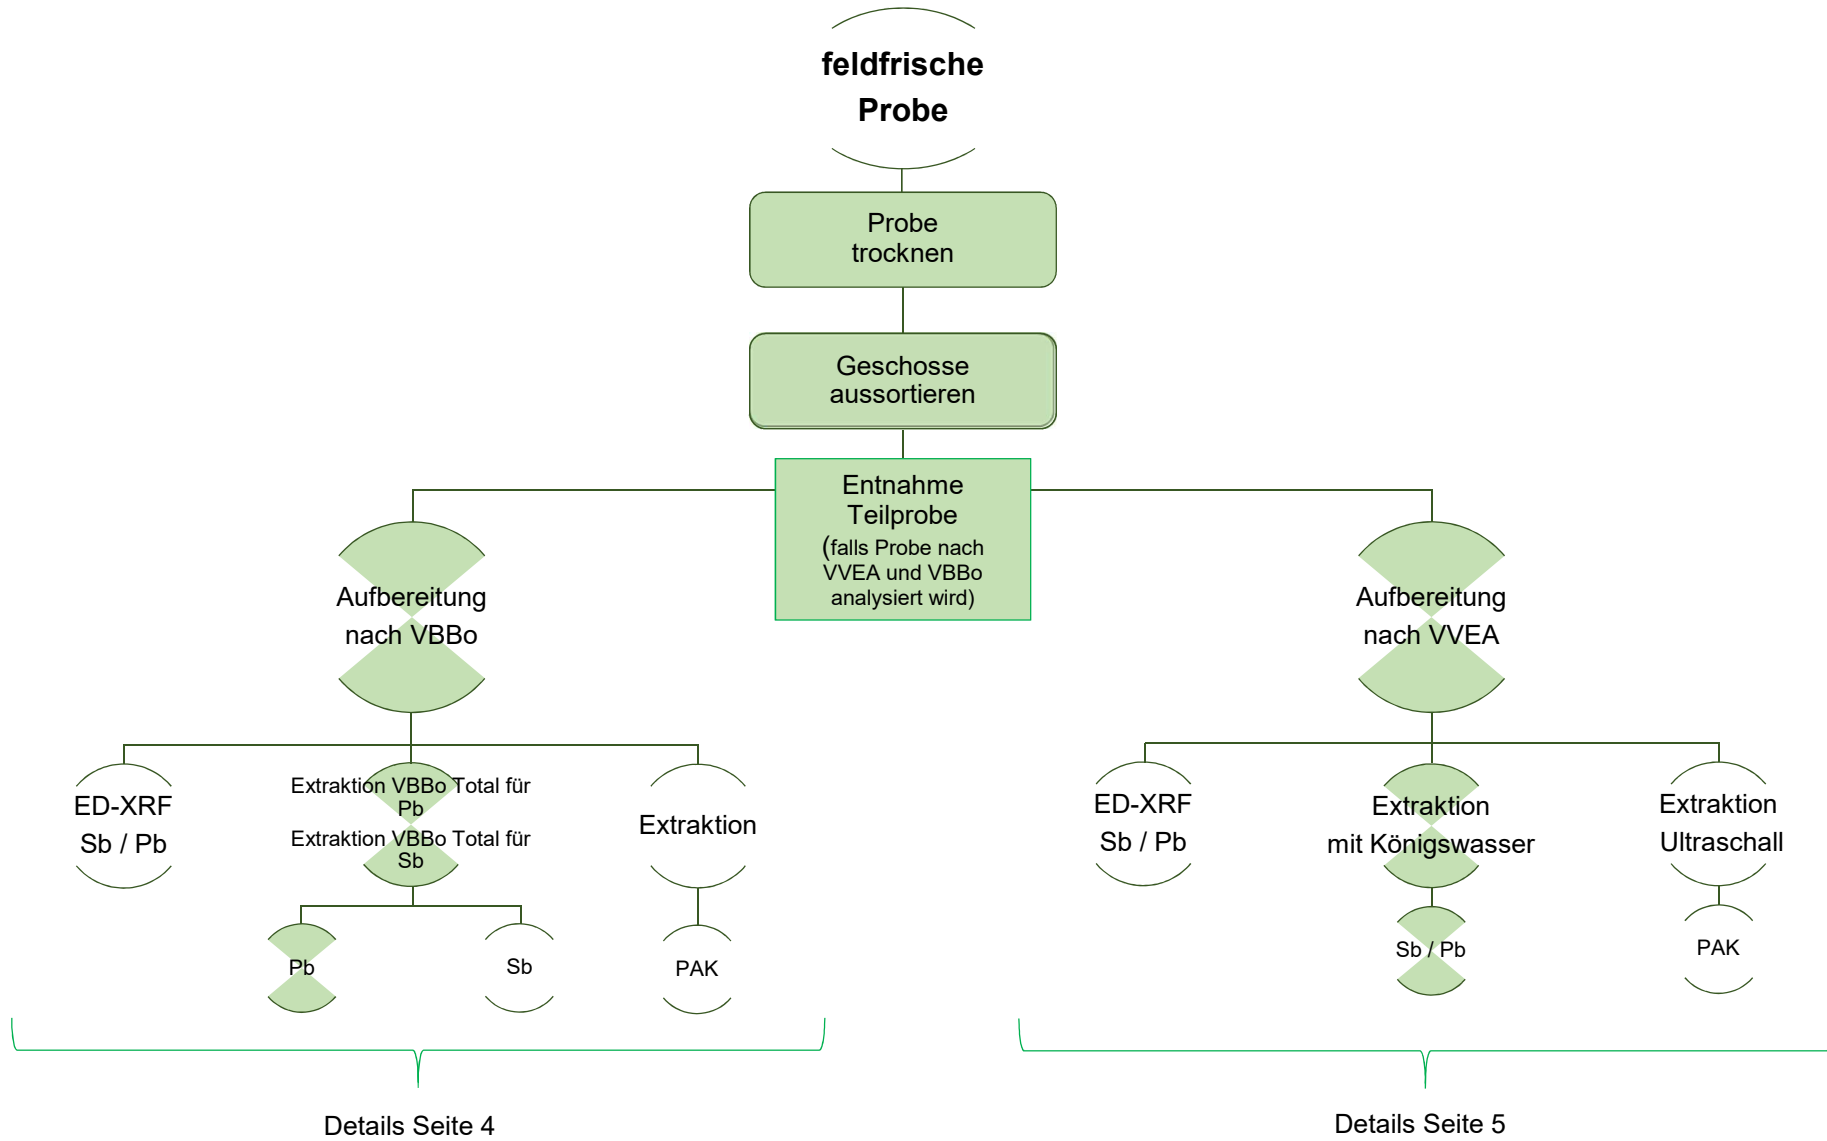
feldfrische Probe

Probe trocknen

Geschosse aussortieren

Entnahme Teilprobe (falls Probe nach VVEA und VBBo analysiert wird)

Aufbereitung nach VBBo

ED-XRF Sb / Pb

Extraktion VBBo Total für Pb

Extraktion VBBo Total für Sb

Extraktion

Pb

Sb

PAK

Aufbereitung nach VVEA

ED-XRF Sb / Pb

Extraktion mit Königswasser

Extraktion Ultraschall

Sb / Pb

PAK

Details Seite 4

Details Seite 5